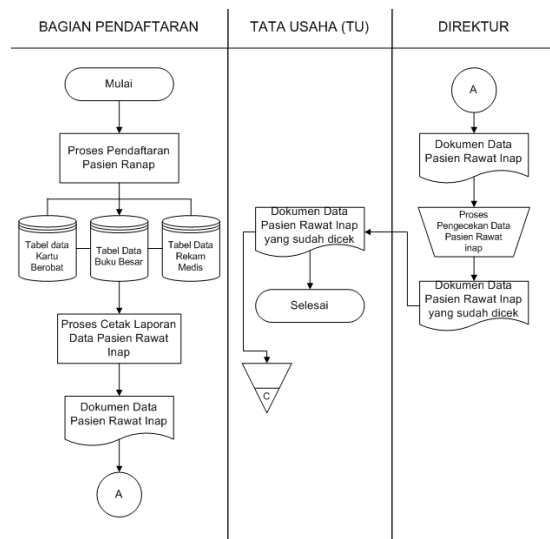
BAGIAN PENDAFTARAN

TATA USAHA (TU)

DIREKTUR

Mulai

Proses Pendaftaran Pasien Ranap

Tabel data Kartu Berobat

Tabel Data Buku Besar

Tabel Data Rekam Medis

Proses Cetak Laporan Data Pasien Rawat Inap

Dokumen Data Pasien Rawat Inap

A

Dokumen Data Pasien Rawat Inap yang sudah dicek

Selesai

C

A

Dokumen Data Pasien Rawat Inap

Proses Pengecekan Data Pasien Rawat inap

Dokumen Data Pasien Rawat Inap yang sudah dicek